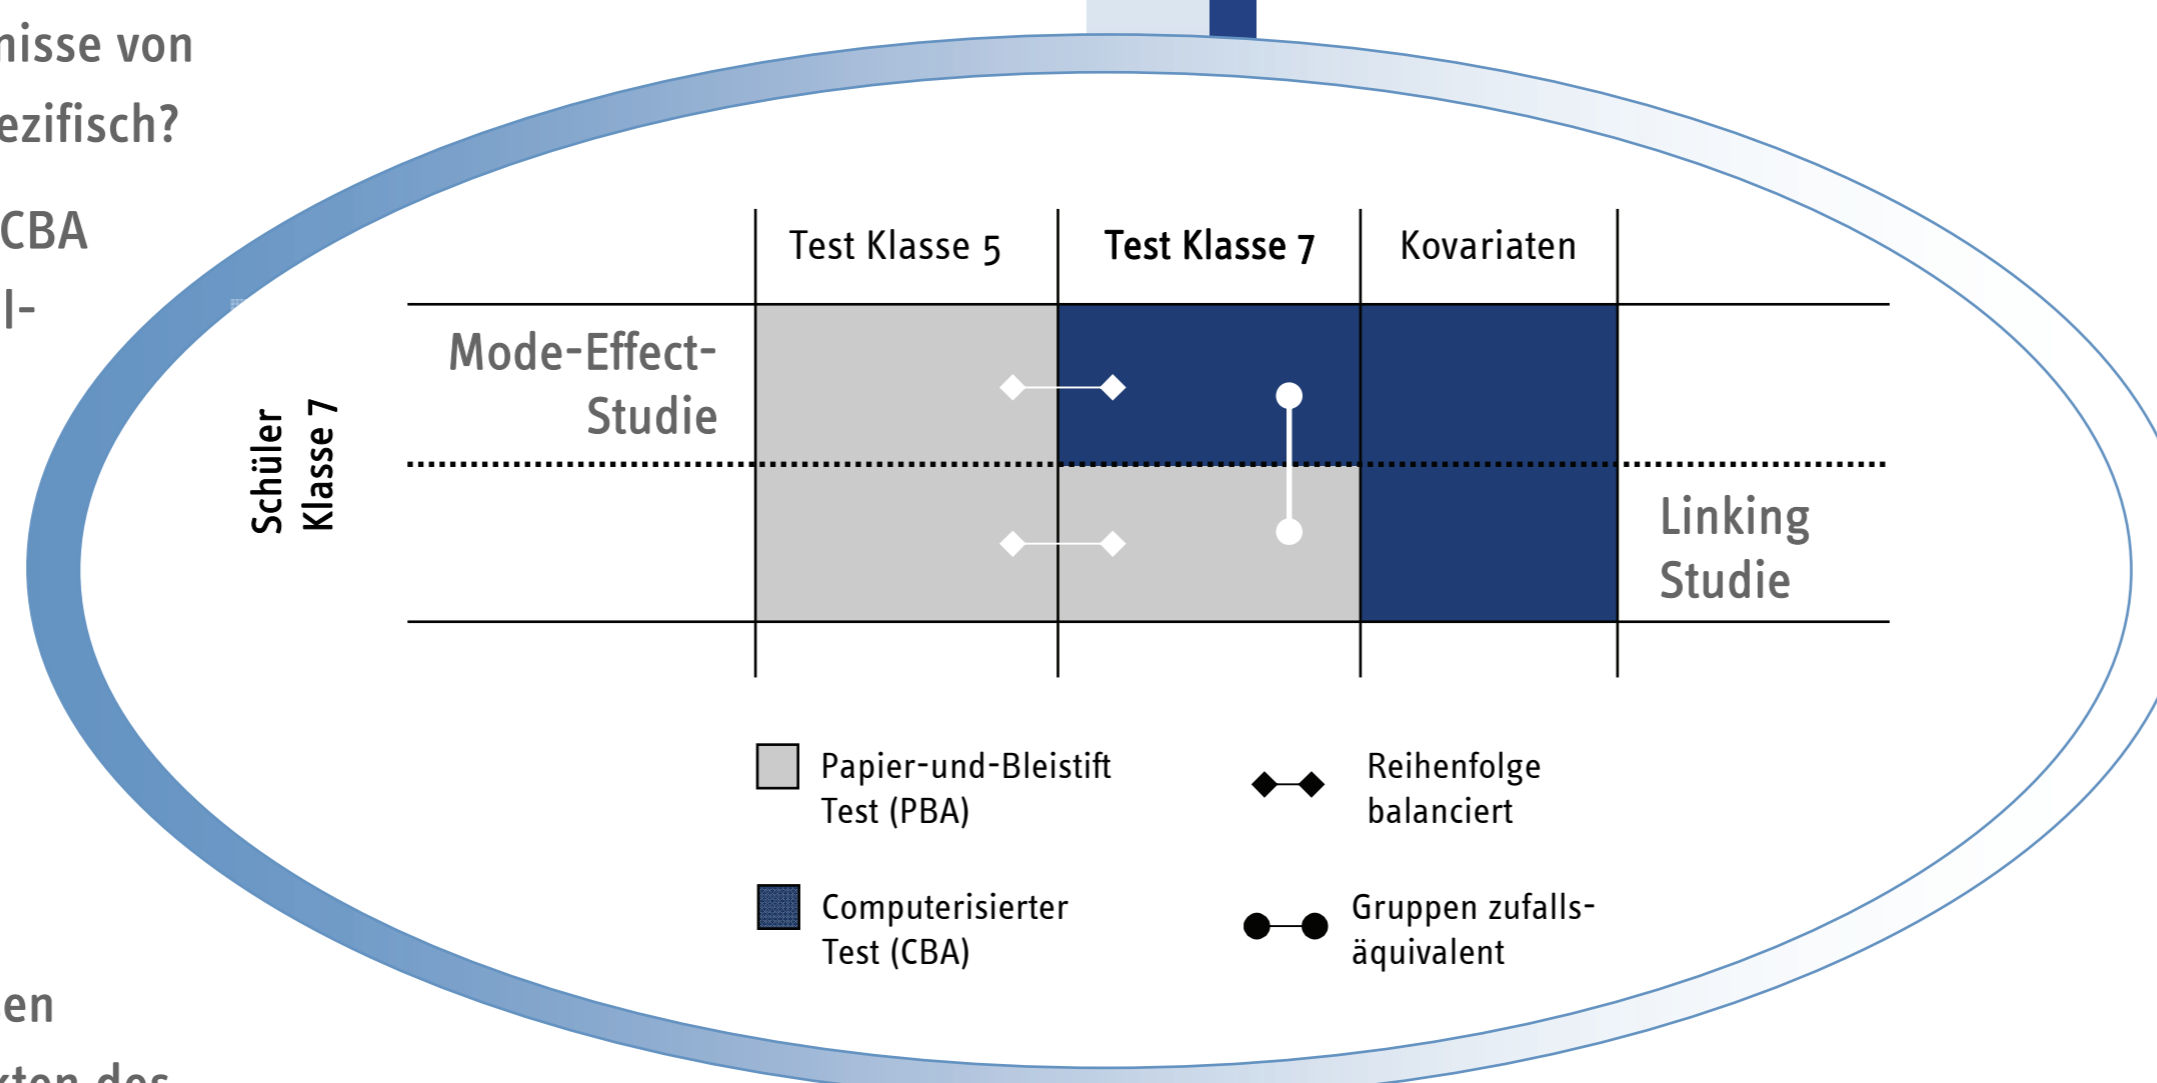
nisse von
ezifisch?

CBA
l-

en
xten des

Test Klasse 5 | Test Klasse 7 | Kovariaten

Mode-Effect-Studie

Schüler Klasse 7

Linking Studie

Papier-und-Bleistift Test (PBA)

Computerisierter Test (CBA)

Reihenfolge balanciert

Gruppen zufalls-äquivalent